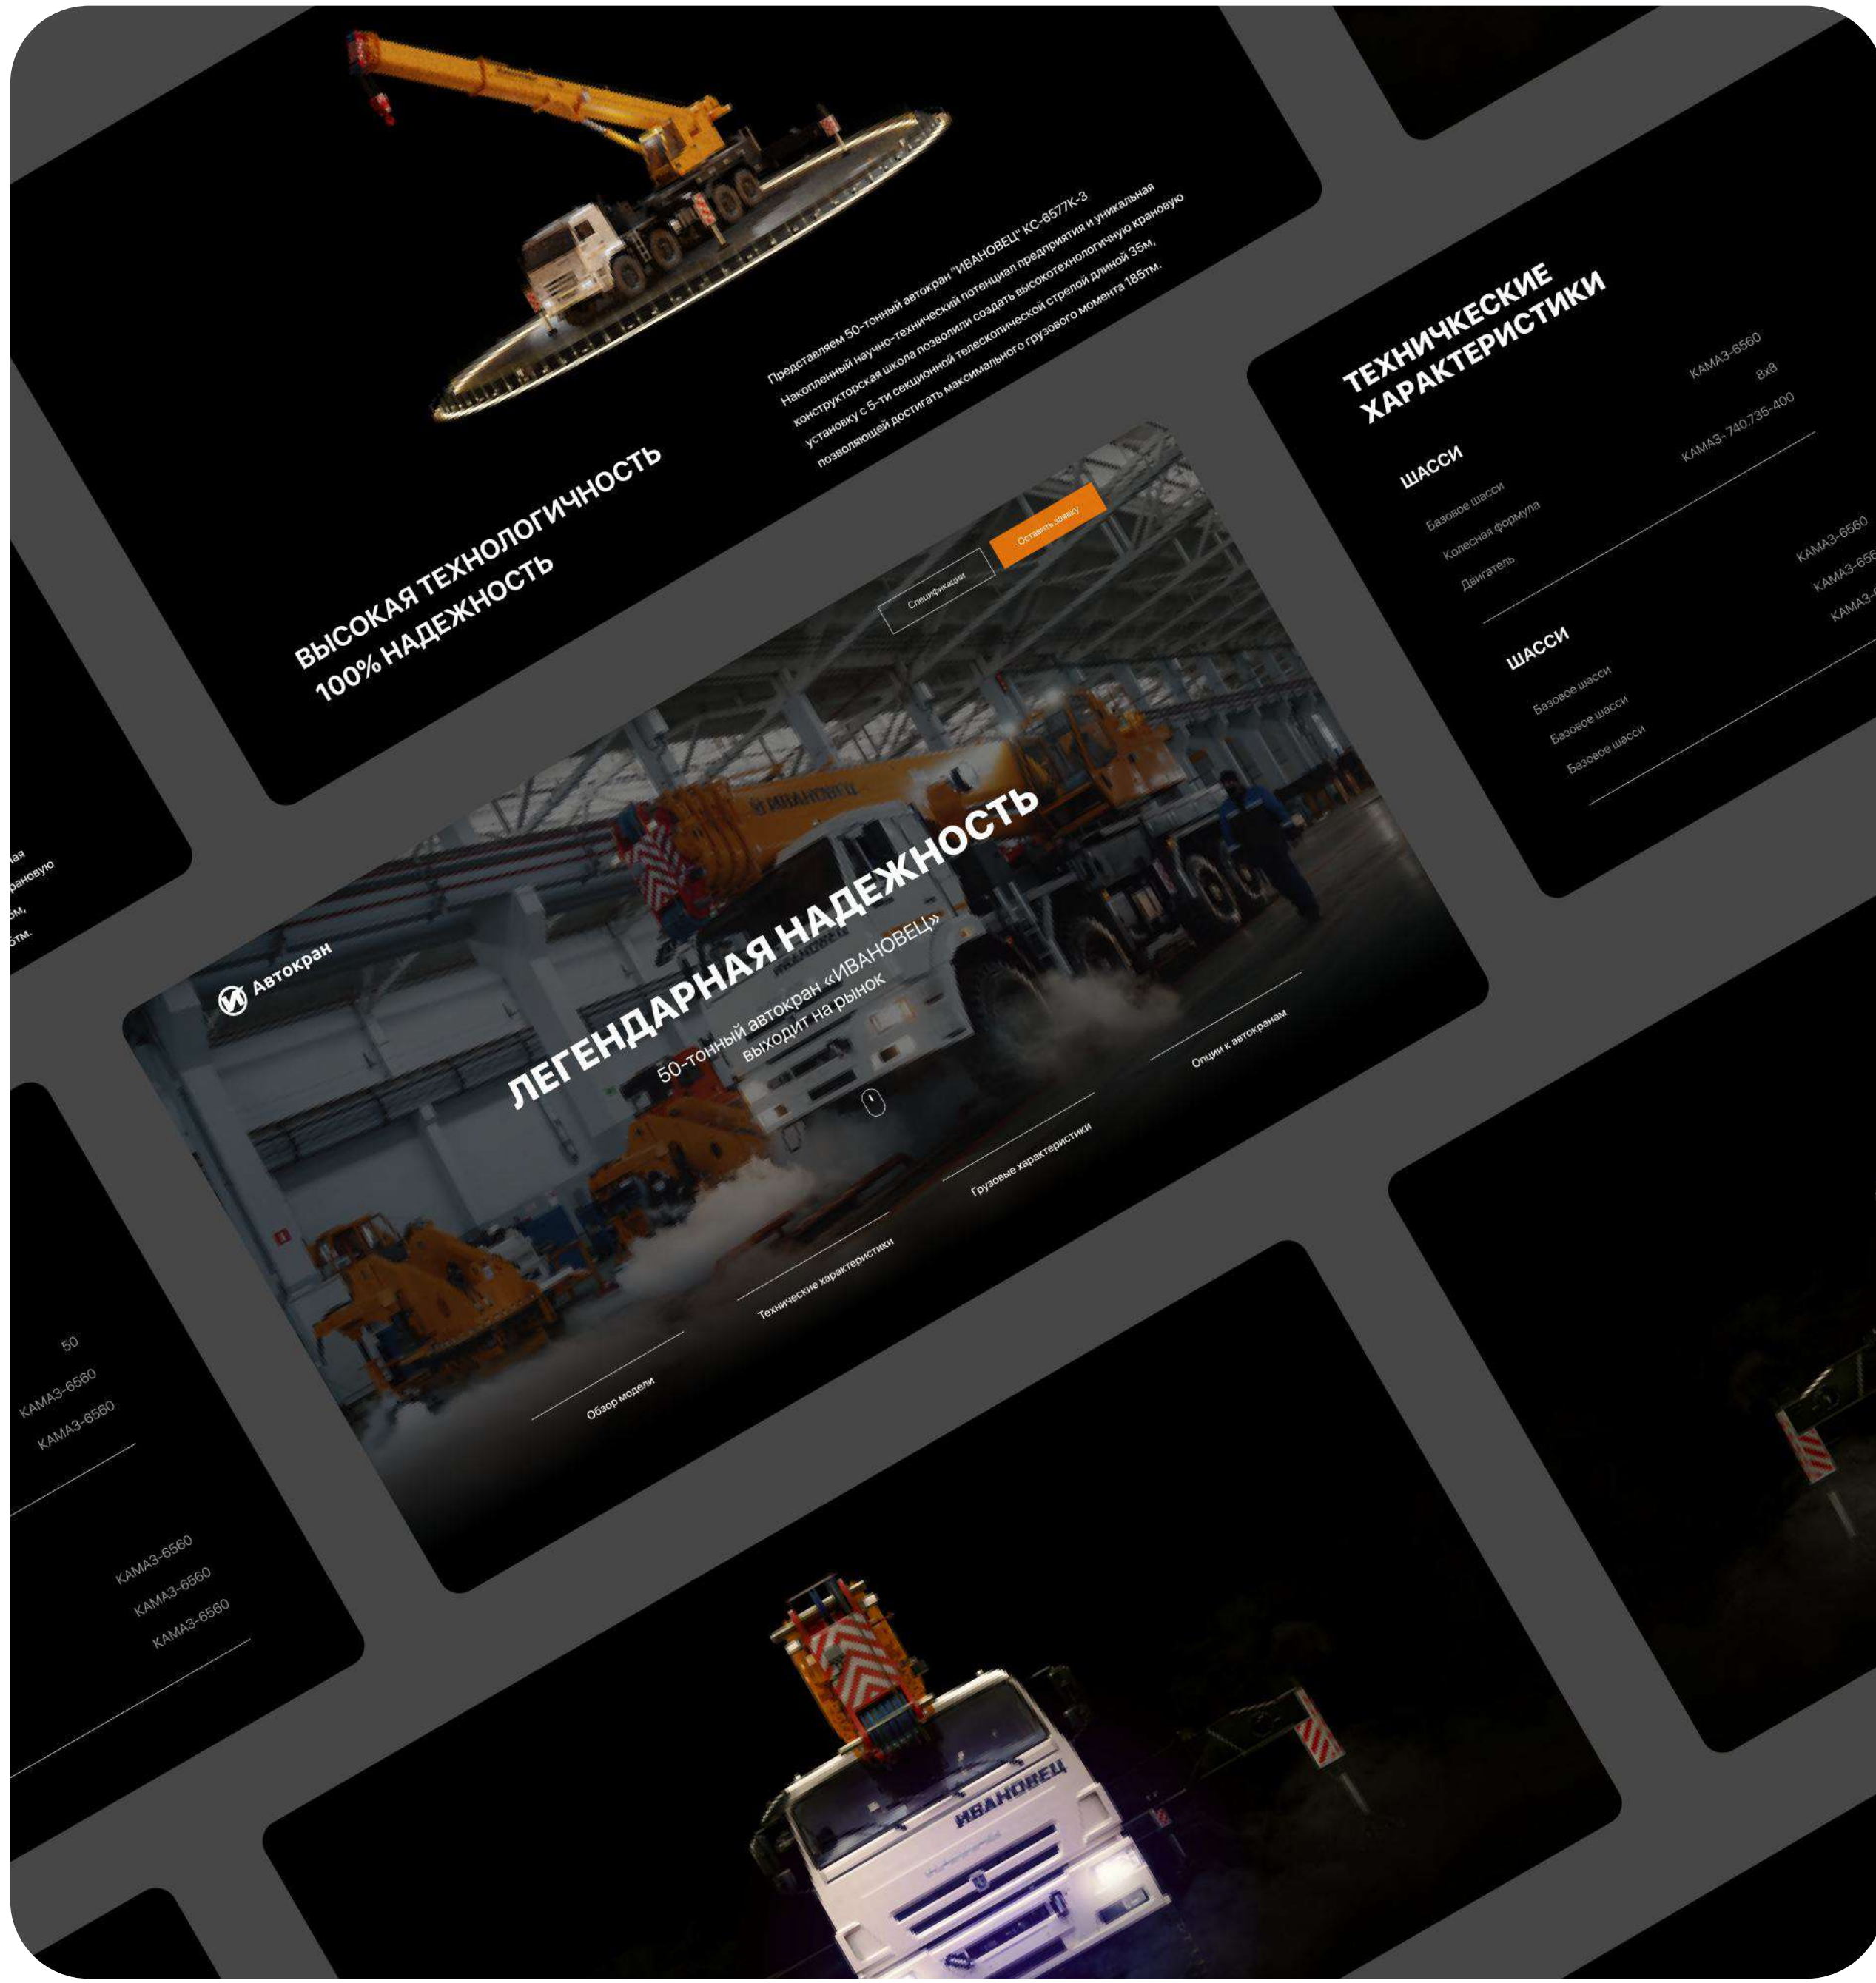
Представляем 50-тонный автокран "ИВАНОВЕЦ" КС-6577К-3
Накопленный научно-технический потенциал предприятия и уникальная конструкторская школа позволили создать высокотехнологичную крановую установку с 5-ти секционной телескопической стрелой длиной 35м, позволяющей достигать максимального грузового момента 185тм.

ВЫСОКАЯ ТЕХНОЛОГИЧНОСТЬ
100% НАДЕЖНОСТЬ

ТЕХНИЧКЕСКИЕ ХАРАКТЕРИСТИКИ

ШАССИ
Базовое шасси КАМАЗ-6560
Колесная формула 8х8
Двигатель КАМАЗ- 740.735-400

ШАССИ
Базовое шасси КАМАЗ-6560
Базовое шасси КАМАЗ-656
Базовое шасси КАМАЗ-

Спецификации
Оставить заявку

Автокран

ЛЕГЕНДАРНАЯ НАДЕЖНОСТЬ
50-тонный автокран «ИВАНОВЕЦ» выходит на рынок

Обзор модели
Технические характеристики
Грузовые характеристики
Опции к автокранам

ная
крановую
5м,
5тм.

50
КАМАЗ-6560
КАМАЗ-6560

КАМАЗ-6560
КАМАЗ-6560
КАМАЗ-6560

ИВАНОВЕЦ